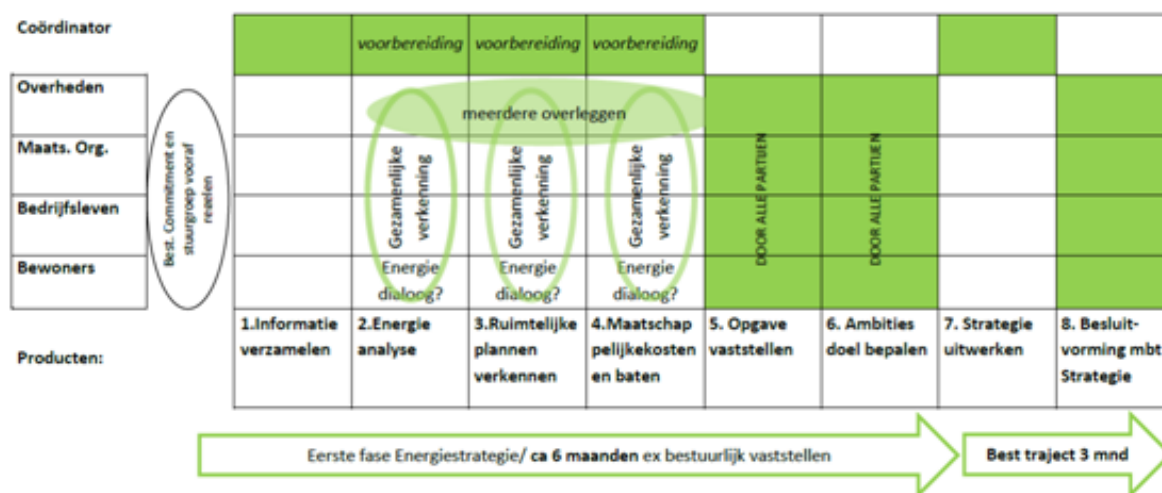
| Coördinator | | voorbereiding | voorbereiding | voorbereiding | | | | |
|---|---|---|---|---|---|---|---|---|
| Overheden | Best. Commitment en stuurgroep vooraf regelen | meerdere overleggen | | | DOOR ALLE PARTIJEN | DOOR ALLE PARTIJEN | | |
| Maats. Org. | | Gezamenlijke verkenning | Gezamenlijke verkenning | Gezamenlijke verkenning | | | | |
| Bedrijfsleven | | | | | | | | |
| Bewoners | | Energie dialoog? | Energie dialoog? | Energie dialoog? | | | | |
| Producten: | 1.Informatie verzamelen | 2.Energie analyse | 3.Ruimtelijke plannen verkennen | 4.Maatschappelijkekosten en baten | 5. Opgave vaststellen | 6. Ambities doel bepalen | 7. Strategie uitwerken | 8. Besluitvorming mbt Strategie |

Eerste fase Energiestrategie/ ca 6 maanden ex bestuurlijk vaststellen

Best traject 3 mnd